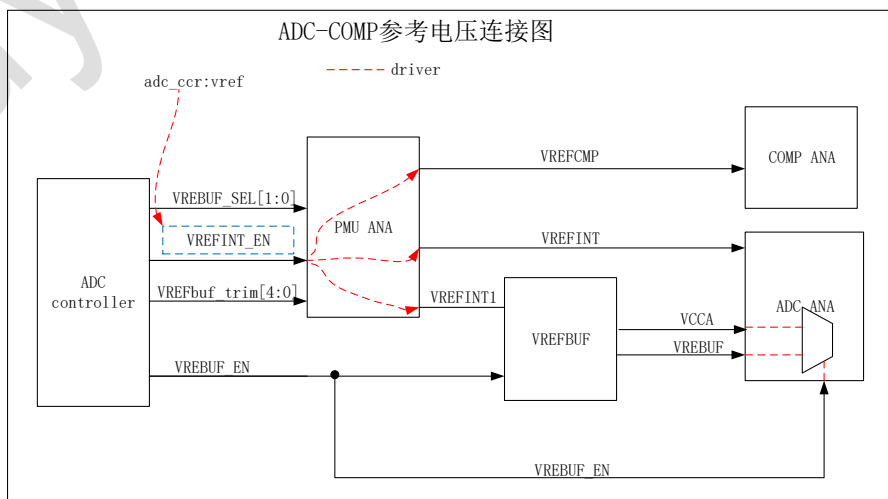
ADC-COMP参考电压连接图

driver

adc_ccr:vref

ADC controller

VREBUF_SEL[1:0]

VREFINT_EN

VREFbuf_trim[4:0]

PMU ANA

VREFCMP

COMP ANA

VREFINT

VREFINT1

VREFBUF

VCCA

VREBUF

ADC ANA

VREBUF_EN

VREBUF_EN